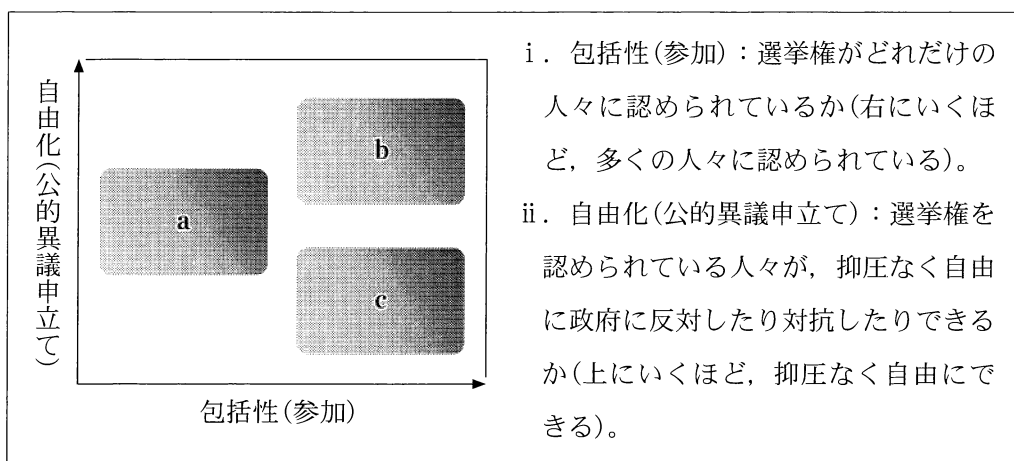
自由化(公的異議申立て)

b

a

c

包括性(参加)

i. 包括性(参加)：選挙権がどれだけの人々に認められているか(右にいくほど，多くの人々に認められている)。

ii. 自由化(公的異議申立て)：選挙権を認められている人々が，抑圧なく自由に政府に反対したり対抗したりできるか(上にいくほど，抑圧なく自由にできる)。